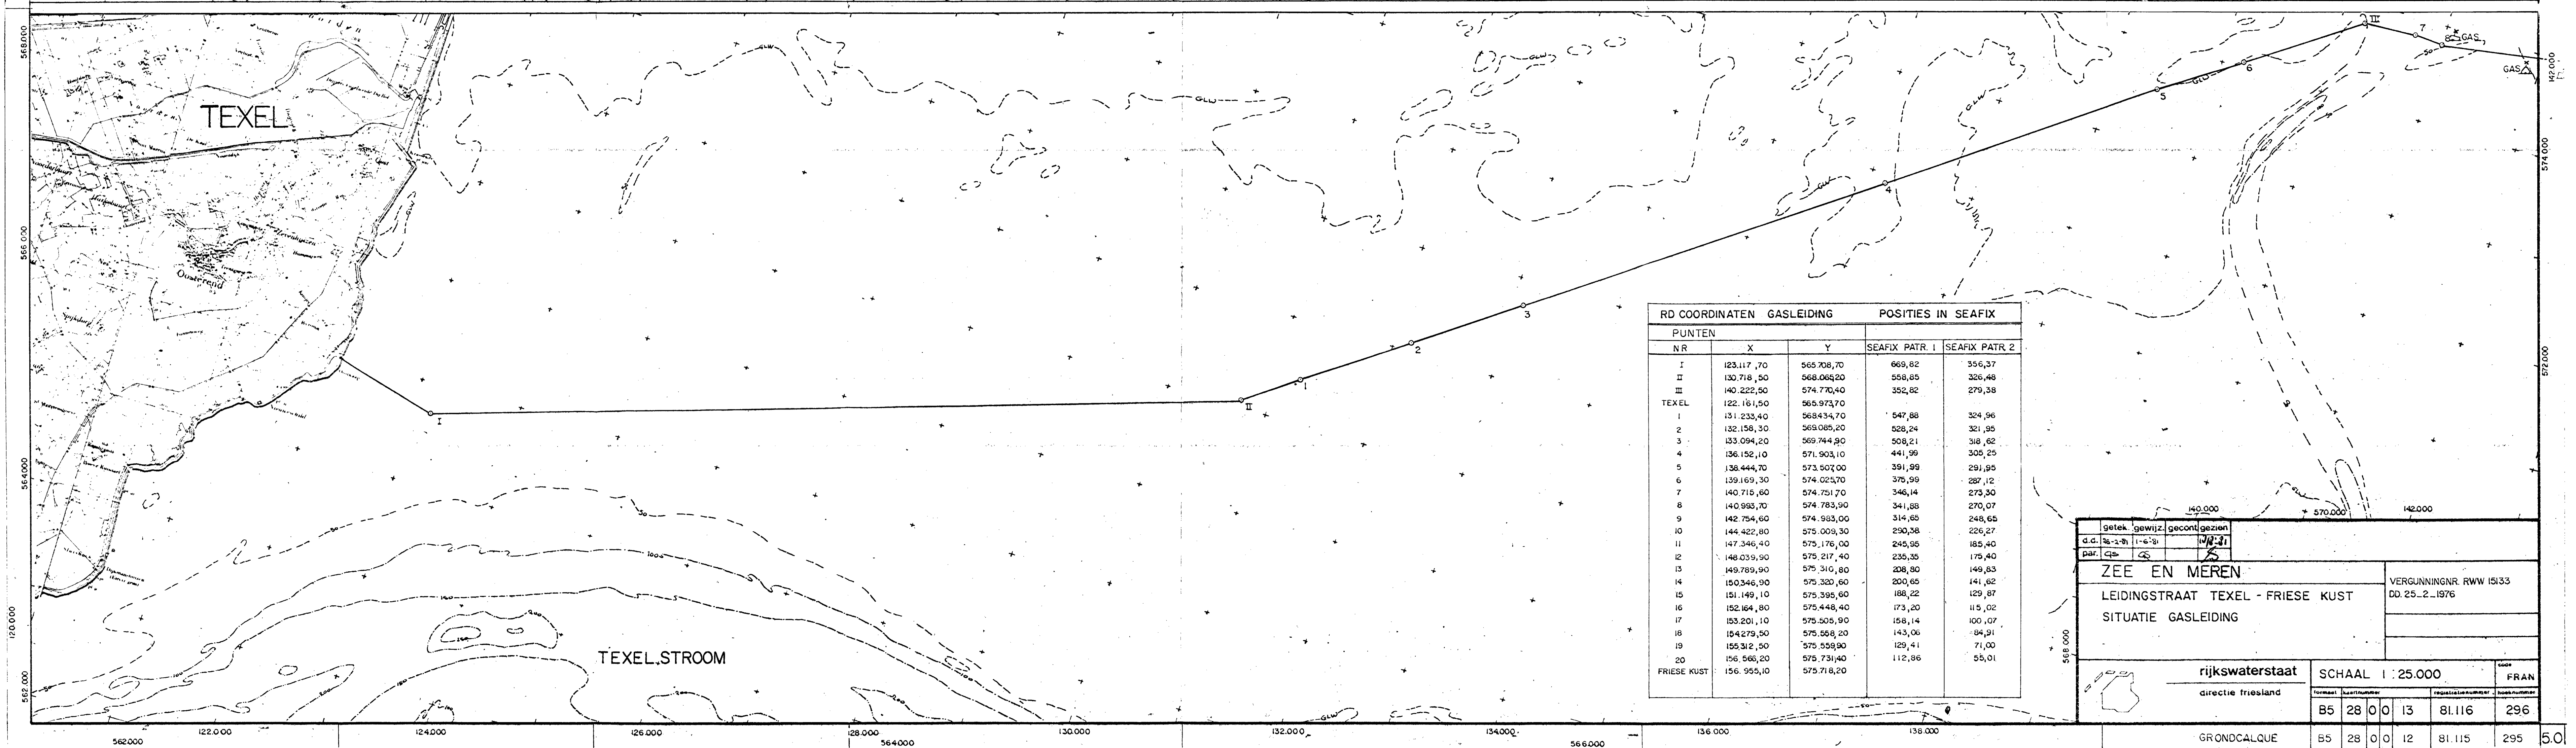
TEXEL

Oosterend

TEXEL STROOM

I
II
III
1
2
3
4
5
6
7
8
GAS
GAS

RD COORDINATEN GASLEIDING | POSITIES IN SEAFIX

| PUNTEN | | | | |
|---|---|---|---|---|
| NR | X | Y | SEAFIX PATR. 1 | SEAFIX PATR. 2 |
| I | 123.117,70 | 565.708,70 | 669,82 | 356,37 |
| II | 130.718,50 | 568.065,20 | 558,85 | 326,48 |
| III | 140.222,50 | 574.770,40 | 352,82 | 279,38 |
| TEXEL | 122.161,50 | 565.973,70 | | |
| 1 | 131.233,40 | 568.434,70 | 547,88 | 324,96 |
| 2 | 132.158,30 | 569.085,20 | 528,24 | 321,95 |
| 3 | 133.094,20 | 569.744,90 | 508,21 | 318,62 |
| 4 | 136.152,10 | 571.903,10 | 441,99 | 305,25 |
| 5 | 138.444,70 | 573.507,00 | 391,99 | 291,95 |
| 6 | 139.169,30 | 574.025,70 | 375,99 | 287,12 |
| 7 | 140.715,60 | 574.751,70 | 346,14 | 273,30 |
| 8 | 140.993,70 | 574.783,90 | 341,88 | 270,07 |
| 9 | 142.754,60 | 574.983,00 | 314,65 | 248,65 |
| 10 | 144.422,80 | 575.009,30 | 290,38 | 226,27 |
| 11 | 147.346,40 | 575.176,00 | 245,95 | 185,40 |
| 12 | 148.039,90 | 575.217,40 | 235,35 | 175,40 |
| 13 | 149.789,90 | 575.310,80 | 208,80 | 149,83 |
| 14 | 150.346,90 | 575.320,60 | 200,65 | 141,62 |
| 15 | 151.149,10 | 575.395,60 | 188,22 | 129,87 |
| 16 | 152.164,80 | 575.448,40 | 173,20 | 115,02 |
| 17 | 153.201,10 | 575.505,90 | 158,14 | 100,07 |
| 18 | 154.279,50 | 575.558,20 | 143,06 | 84,91 |
| 19 | 155.312,50 | 575.559,90 | 129,41 | 71,00 |
| 20 | 156.566,20 | 575.731,40 | 112,86 | 55,01 |
| FRIESE KUST | 156.955,10 | 575.718,20 | | |

| | getek. | gewijz. | gecont. | gezien |
|---|---|---|---|---|
| d.d. | 26-2-81 | 1-6-81 | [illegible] | |
| par. | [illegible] | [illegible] | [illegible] | |

ZEE EN MEREN
LEIDINGSTRAAT TEXEL - FRIESE KUST
SITUATIE GASLEIDING
VERGUNNINGNR. RWW 15133
DD. 25-2-1976
rijkswaterstaat
directie friesland
SCHAAL 1 : 25.000
FRAN
| B5 | 28 | 0 | 0 | 13 | 81.116 | 296 |
GRONDCALQUE
| B5 | 28 | 0 | 0 | 12 | 81.115 | 295 |
5.01

562.000 122.000 124.000 126.000 128.000 564.000 130.000 132.000 134.000 566.000 136.000 138.000 140.000 570.000 142.000
568.000 566.000 564.000 120.000 562.000 142.000 574.000 572.000 568.000